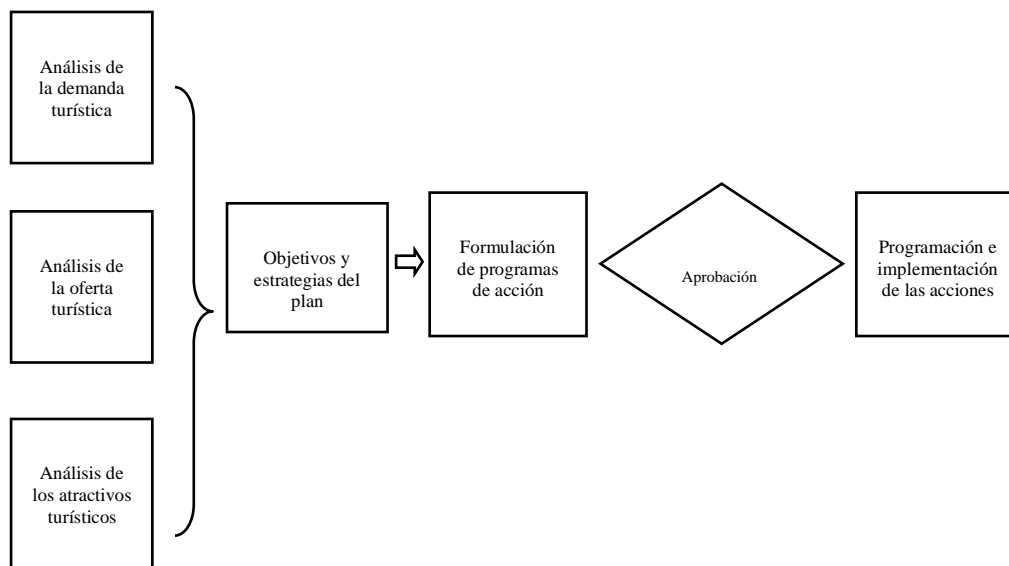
Análisis de la demanda turística

Análisis de la oferta turística

Análisis de los atractivos turísticos

Objetivos y estrategias del plan

Formulación de programas de acción

Aprobación

Programación e implementación de las acciones